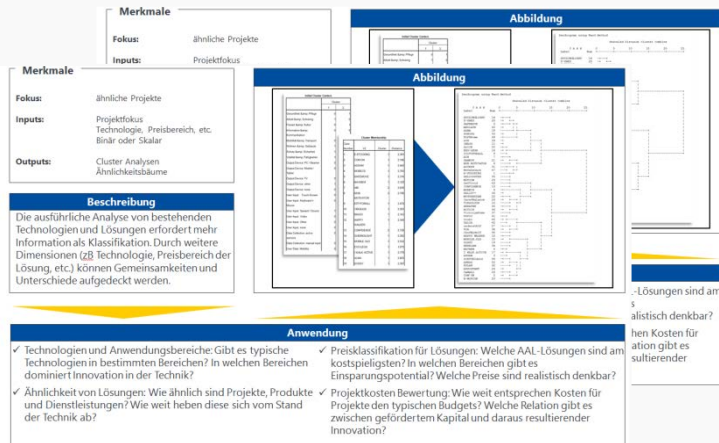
Merkmale

Fokus: ähnliche Projekte

Inputs: Projektfokus

Abbildung

Merkmale

Fokus: ähnliche Projekte

Inputs: Projektfokus
Technologie, Preisbereich, etc.
Binär oder Skalar

Outputs: Cluster Analysen
Ähnlichkeitsbäume

Beschreibung

Die ausführliche Analyse von bestehenden Technologien und Lösungen erfordert mehr Information als Klassifikation. Durch weitere Dimensionen (zB Technologie, Preisbereich der Lösung, etc.) können Gemeinsamkeiten und Unterschiede aufgedeckt werden.

Abbildung

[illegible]

-Lösungen sind am
s
ealistisch denkbar?
hen Kosten für
ation gibt es
sultierender

Anwendung

✓ Technologien und Anwendungsbereiche: Gibt es typische Technologien in bestimmten Bereichen? In welchen Bereichen dominiert Innovation in der Technik?

✓ Ähnlichkeit von Lösungen: Wie ähnlich sind Projekte, Produkte und Dienstleistungen? Wie weit heben diese sich vom Stand der Technik ab?

✓ Preisklassifikation für Lösungen: Welche AAL-Lösungen sind am kostspieligsten? In welchen Bereichen gibt es Einsparungspotential? Welche Preise sind realistisch denkbar?

✓ Projektkosten Bewertung: Wie weit entsprechen Kosten für Projekte den typischen Budgets? Welche Relation gibt es zwischen gefördertem Kapital und daraus resultierender Innovation?